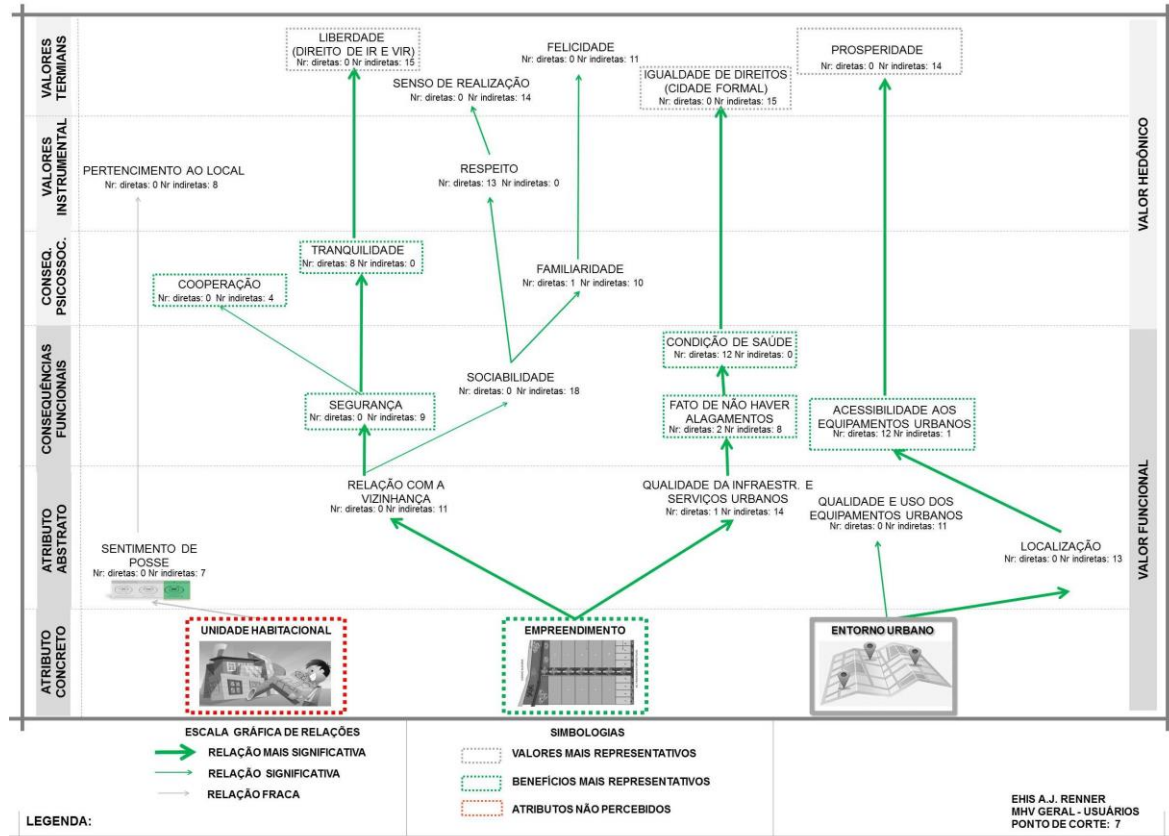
VALORES TERMIANS

VALORES INSTRUMENTAL

CONSEQ. PSICOSSOC.

CONSEQUÊNCIAS FUNCIONAIS

ATRIBUTO ABSTRATO

ATRIBUTO CONCRETO

VALOR HEDÔNICO

VALOR FUNCIONAL

LIBERDADE (DIREITO DE IR E VIR)
Nr: diretas: 0 Nr indiretas: 15

FELICIDADE
Nr: diretas: 0 Nr indiretas: 11

SENSO DE REALIZAÇÃO
Nr: diretas: 0 Nr indiretas: 14

IGUALDADE DE DIREITOS (CIDADE FORMAL)
Nr: diretas: 0 Nr indiretas: 15

PROSPERIDADE
Nr: diretas: 0 Nr indiretas: 14

PERTENCIMENTO AO LOCAL
Nr: diretas: 0 Nr indiretas: 8

RESPEITO
Nr: diretas: 13 Nr indiretas: 0

TRANQUILIDADE
Nr: diretas: 8 Nr indiretas: 0

COOPERAÇÃO
Nr: diretas: 0 Nr indiretas: 4

FAMILIARIDADE
Nr: diretas: 1 Nr indiretas: 10

CONDIÇÃO DE SAÚDE
Nr: diretas: 12 Nr indiretas: 0

SOCIABILIDADE
Nr: diretas: 0 Nr indiretas: 18

SEGURANÇA
Nr: diretas: 0 Nr indiretas: 9

FATO DE NÃO HAVER ALAGAMENTOS
Nr: diretas: 2 Nr indiretas: 8

ACESSIBILIDADE AOS EQUIPAMENTOS URBANOS
Nr: diretas: 12 Nr indiretas: 1

RELAÇÃO COM A VIZINHANÇA
Nr: diretas: 0 Nr indiretas: 11

QUALIDADE DA INFRAESTR. E SERVIÇOS URBANOS
Nr: diretas: 1 Nr indiretas: 14

QUALIDADE E USO DOS EQUIPAMENTOS URBANOS
Nr: diretas: 0 Nr indiretas: 11

SENTIMENTO DE POSSE
Nr: diretas: 0 Nr indiretas: 7

LOCALIZAÇÃO
Nr: diretas: 0 Nr indiretas: 13

UNIDADE HABITACIONAL

EMPREENDIMENTO

ENTORNO URBANO

ESCALA GRÁFICA DE RELAÇÕES
RELAÇÃO MAIS SIGNIFICATIVA
RELAÇÃO SIGNIFICATIVA
RELAÇÃO FRACA

SIMBOLOGIAS
VALORES MAIS REPRESENTATIVOS
BENEFÍCIOS MAIS REPRESENTATIVOS
ATRIBUTOS NÃO PERCEBIDOS

LEGENDA:

EHIS A.J. RENNER
MHV GERAL - USUÁRIOS
PONTO DE CORTE: 7